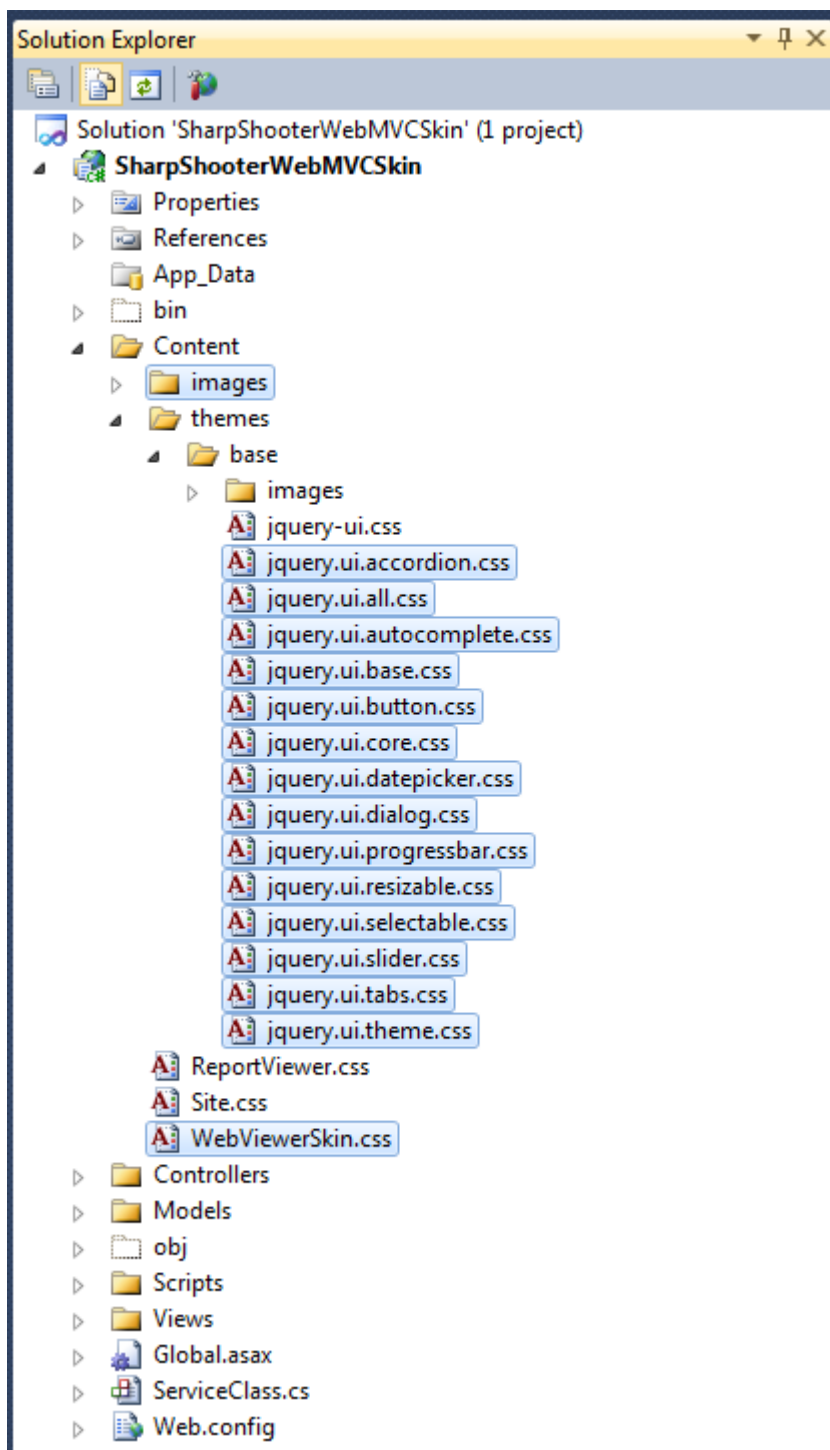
Solution Explorer

Solution 'SharpShooterWebMVCSkin' (1 project)
SharpShooterWebMVCSkin
Properties
References
App_Data
bin
Content
images
themes
base
images
jquery-ui.css
jquery.ui.accordion.css
jquery.ui.all.css
jquery.ui.autocomplete.css
jquery.ui.base.css
jquery.ui.button.css
jquery.ui.core.css
jquery.ui.datepicker.css
jquery.ui.dialog.css
jquery.ui.progressbar.css
jquery.ui.resizable.css
jquery.ui.selectable.css
jquery.ui.slider.css
jquery.ui.tabs.css
jquery.ui.theme.css
ReportViewer.css
Site.css
WebViewerSkin.css
Controllers
Models
obj
Scripts
Views
Global.asax
ServiceClass.cs
Web.config